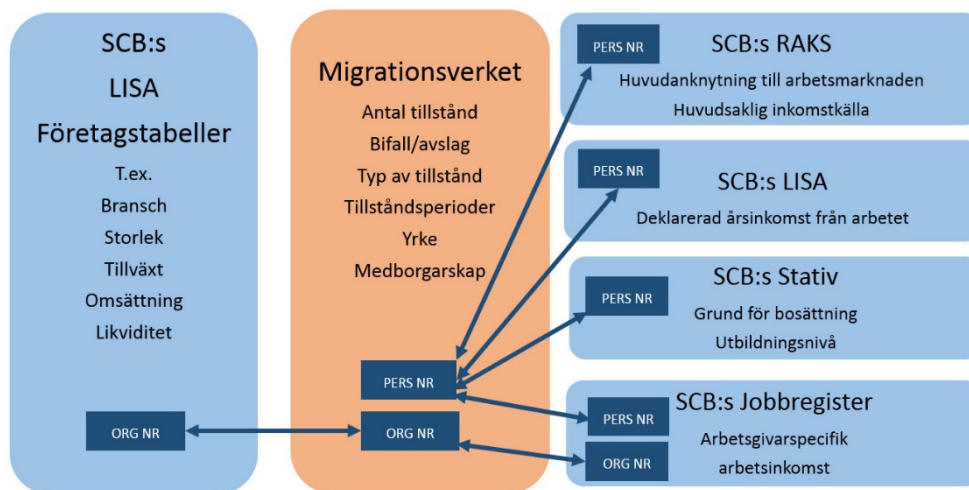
SCB:s
LISA
Företagstabeller
T.ex.
Bransch
Storlek
Tillväxt
Omsättning
Likviditet

ORG NR

Migrationsverket
Antal tillstånd
Bifall/avslag
Typ av tillstånd
Tillståndsperioder
Yrke
Medborgarskap

PERS NR
ORG NR

PERS NR
SCB:s RAKS
Huvudanknytning till arbetsmarknaden
Huvudsaklig inkomstkälla

PERS NR
SCB:s LISA
Deklarerad årsinkomst från arbetet

PERS NR
SCB:s Stativ
Grund för bosättning
Utbildningsnivå

SCB:s Jobbregister
PERS NR
ORG NR
Arbetsgivarspecifik
arbetsinkomst